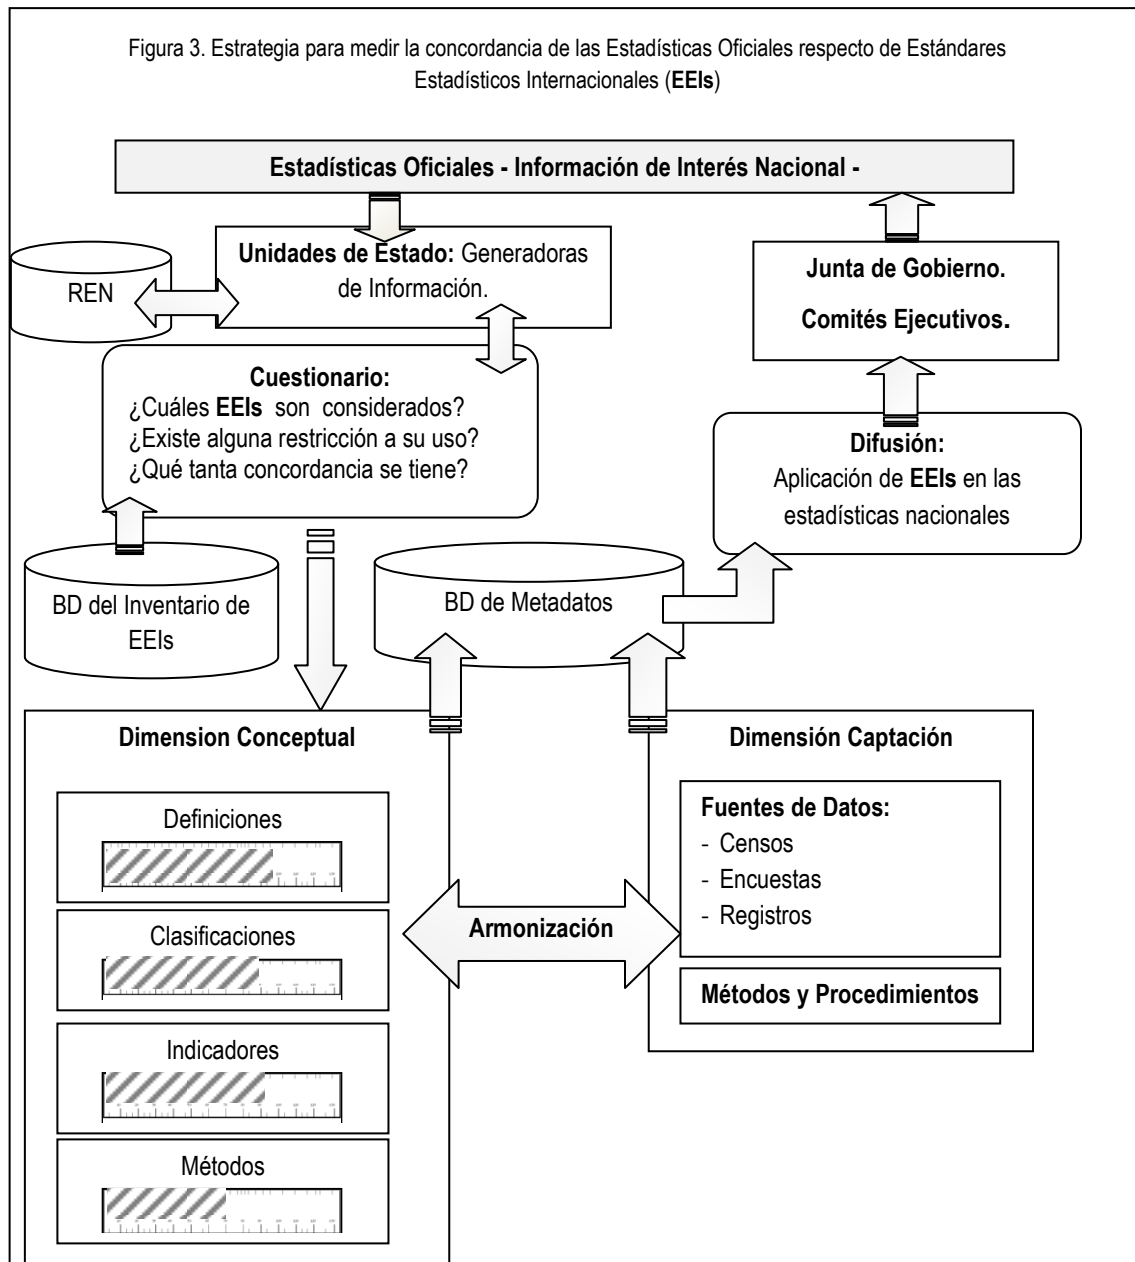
Figura 3. Estrategia para medir la concordancia de las Estadísticas Oficiales respecto de Estándares Estadísticos Internacionales (**EEIs**)

**Estadísticas Oficiales - Información de Interés Nacional -**

**Unidades de Estado:** Generadoras de Información.

REN

**Junta de Gobierno.**

**Comités Ejecutivos.**

**Cuestionario:**
¿Cuáles **EEIs** son considerados?
¿Existe alguna restricción a su uso?
¿Qué tanta concordancia se tiene?

**Difusión:**
Aplicación de **EEIs** en las estadísticas nacionales

BD del Inventario de EEIs

BD de Metadatos

**Dimension Conceptual**

Definiciones

Clasificaciones

Indicadores

Métodos

**Armonización**

**Dimensión Captación**

**Fuentes de Datos:**
- Censos
- Encuestas
- Registros

**Métodos y Procedimientos**